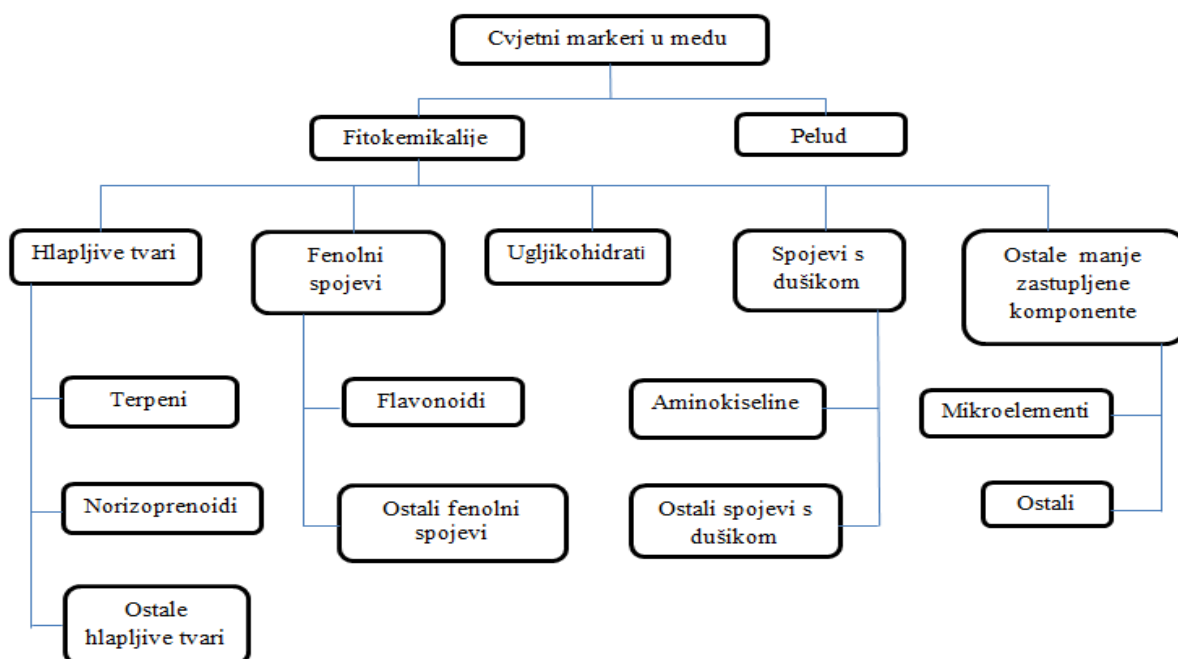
Cvjetni markeri u medu

Fitokemikalije

Pelud

Hlapljive tvari

Fenolni spojevi

Ugljikohidrati

Spojevi s dušikom

Ostale manje zastupljene komponente

Terpeni

Norizoprenoidi

Ostale hlapljive tvari

Flavonoidi

Ostali fenolni spojevi

Aminokiseline

Ostali spojevi s dušikom

Mikroelementi

Ostali